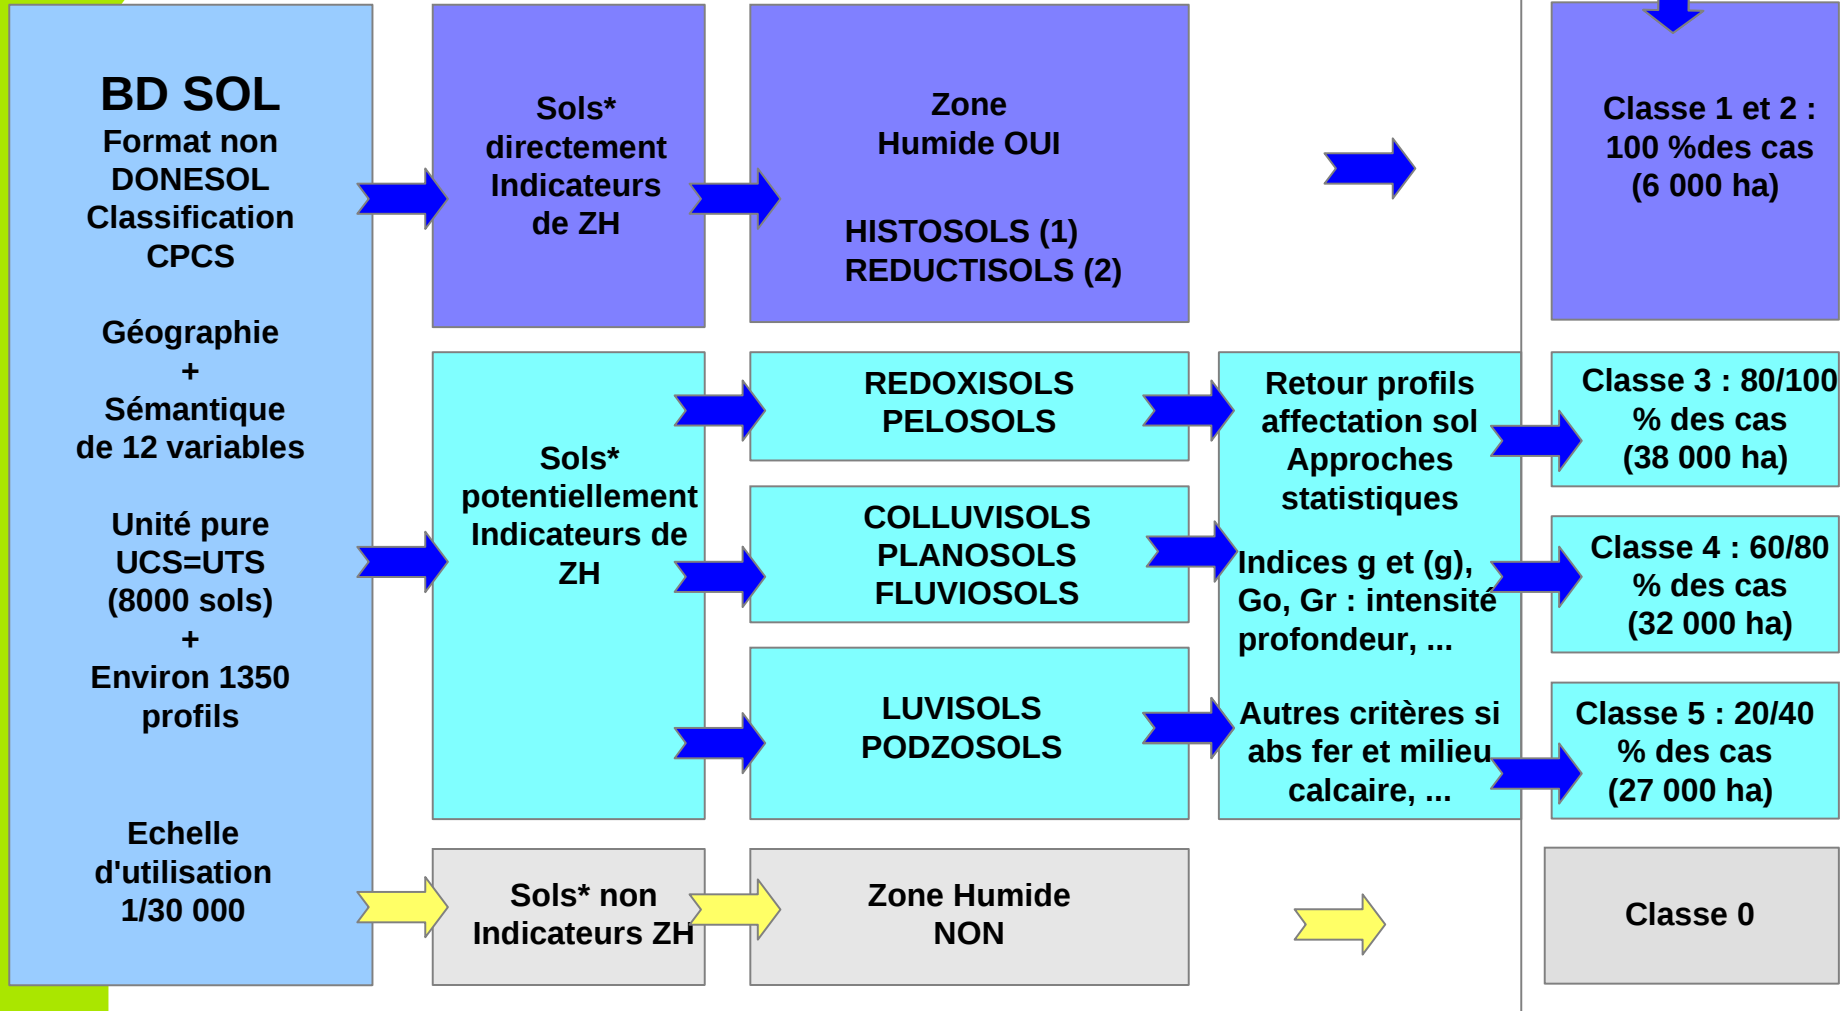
BD SOL
Format non DONESOL
Classification CPCS

Géographie
+
Sémantique de 12 variables

Unité pure UCS=UTS
(8000 sols)
+
Environ 1350 profils

Echelle d'utilisation 1/30 000

Sols* directement Indicateurs de ZH

Zone Humide OUI

HISTOSOLS (1)
REDUCTISOLS (2)

Classe 1 et 2 :
100 %des cas
(6 000 ha)

Sols* potentiellement Indicateurs de ZH

REDOXISOLS
PELOSOLS

COLLUVISOLS
PLANOSOLS
FLUVIOSOLS

LUVISOLS
PODZOSOLS

Retour profils affectation sol
Approches statistiques

Indices g et (g), Go, Gr : intensité profondeur, ...

Autres critères si abs fer et milieu calcaire, ...

Classe 3 : 80/100 % des cas
(38 000 ha)

Classe 4 : 60/80 % des cas
(32 000 ha)

Classe 5 : 20/40 % des cas
(27 000 ha)

Sols* non Indicateurs ZH

Zone Humide NON

Classe 0